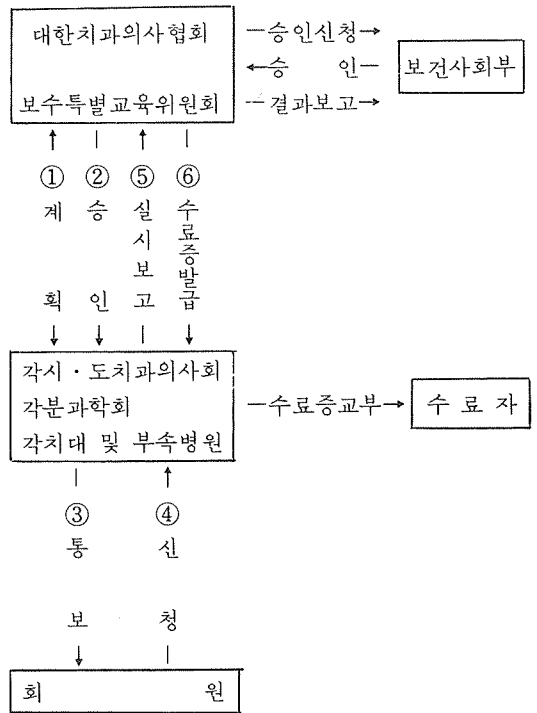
대한치과의사협회

보수특별교육위원회

승인신청

승 인

결과보고

보건사회부

① 계획

② 승인

⑤ 실시보고

⑥ 수료증발급

각시・도치과의사회
각분과학회
각치대 및 부속병원

수료증교부

수 료 자

③ 통보

④ 신청

회 원